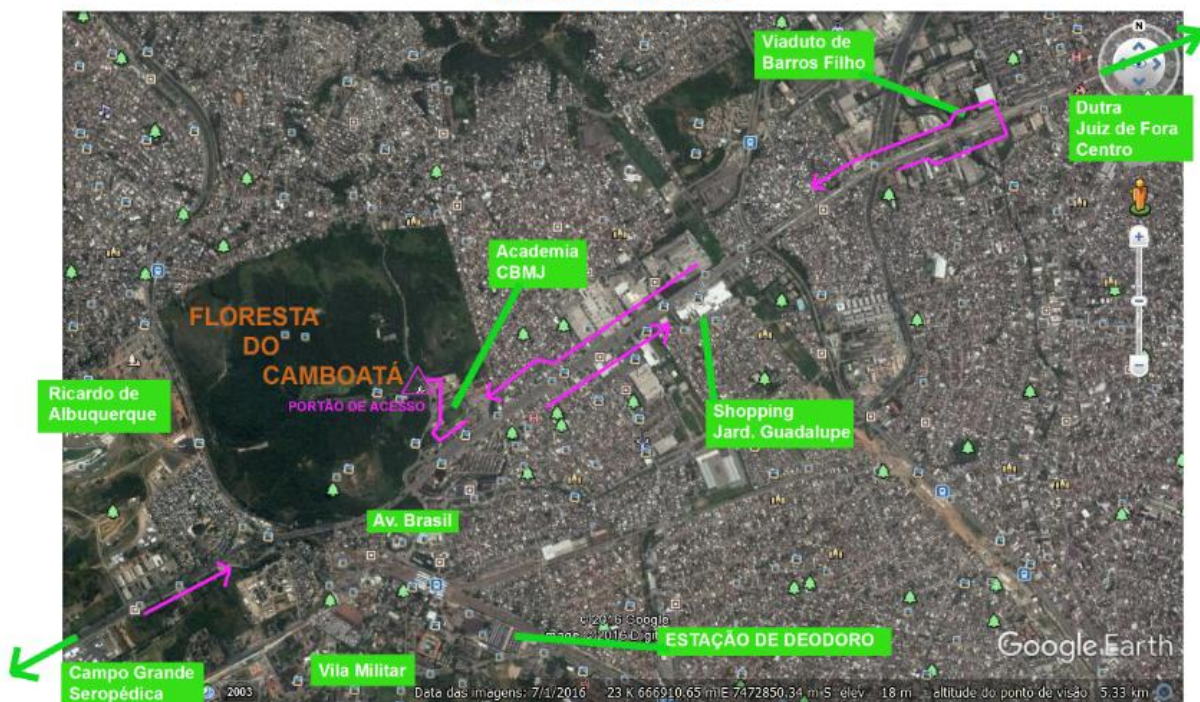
Viaduto de Barros Filho

N

Dutra
Juiz de Fora
Centro

Academia
CBMJ

FLORESTA
DO
CAMBOATÁ

PORTÃO DE ACESSO

Ricardo de
Albuquerque

Shopping
Jard. Guadalupe

Av. Brasil

©2016 Google
Image ©2016 Digi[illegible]

ESTAÇÃO DE DEODORO

Google Earth

Campo Grande
Seropédica

Vila Militar

2003

Data das imagens: 7/1/2016 23 K 666910.65 m E 7472850.34 m S elev 18 m altitude do ponto de visão 5.33 km